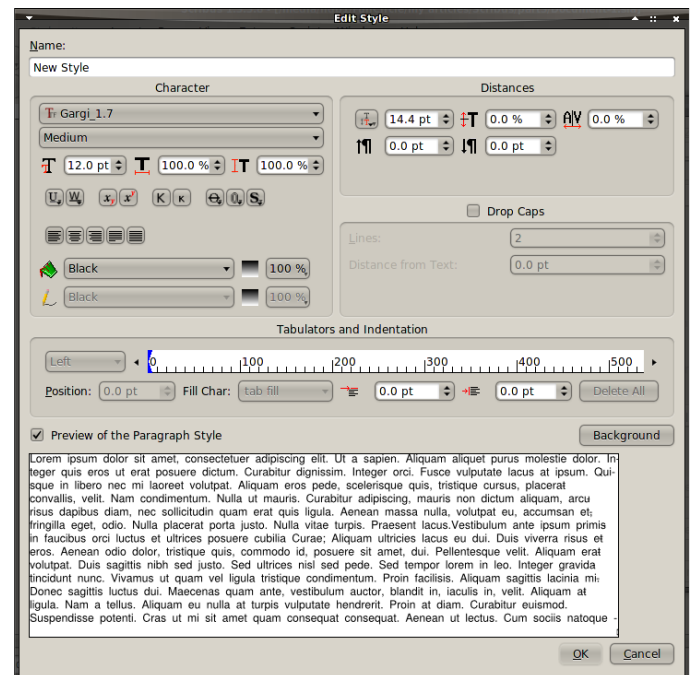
Edit Style

Name:

New Style

Character

Gargi_1.7

Medium

12.0 pt

100.0 %

100.0 %

Black

100 %

Black

100 %

Distances

14.4 pt

0.0 %

0.0 %

0.0 pt

0.0 pt

Drop Caps

Lines:

2

Distance from Text:

0.0 pt

Tabulators and Indentation

Left

0

100

200

300

400

500

Position:

0.0 pt

Fill Char:

tab fill

0.0 pt

0.0 pt

Delete All

Preview of the Paragraph Style

Background

Lorem ipsum dolor sit amet, consectetuer adipiscing elit. Ut a sapien. Aliquam aliquet purus molestie dolor. Integer quis eros ut erat posuere dictum. Curabitur dignissim. Integer orci. Fusce vulputate lacus at ipsum. Quisque in libero nec mi laoreet volutpat. Aliquam eros pede, scelerisque quis, tristique cursus, placerat convallis, velit. Nam condimentum. Nulla ut mauris. Curabitur adipiscing, mauris non dictum aliquam, arcu risus dapibus diam, nec sollicitudin quam erat quis ligula. Aenean massa nulla, volutpat eu, accumsan et, fringilla eget, odio. Nulla placerat porta justo. Nulla vitae turpis. Praesent lacus.Vestibulum ante ipsum primis in faucibus orci luctus et ultrices posuere cubilia Curae; Aliquam ultricies lacus eu dui. Duis viverra risus et eros. Aenean odio dolor, tristique quis, commodo id, posuere sit amet, dui. Pellentesque velit. Aliquam erat volutpat. Duis sagittis nibh sed justo. Sed ultrices nisl sed pede. Sed tempor lorem in leo. Integer gravida tincidunt nunc. Vivamus ut quam vel ligula tristique condimentum. Proin facilisis. Aliquam sagittis lacinia mi. Donec sagittis luctus dui. Maecenas quam ante, vestibulum auctor, blandit in, iaculis in, velit. Aliquam at ligula. Nam a tellus. Aliquam eu nulla at turpis vulputate hendrerit. Proin at diam. Curabitur euismod. Suspendisse potenti. Cras ut mi sit amet quam consequat consequat. Aenean ut lectus. Cum sociis natoque

OK

Cancel